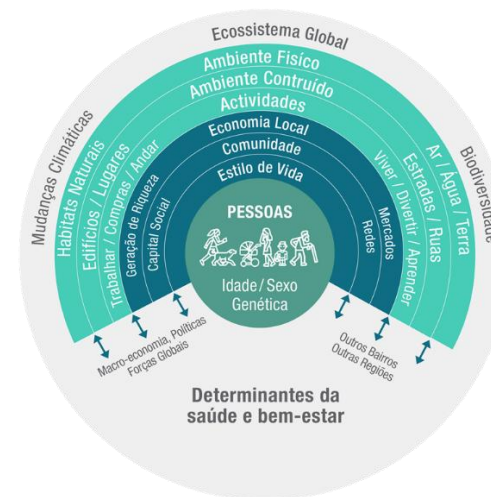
Ecossistema Global

Ambiente Físico

Ambiente Contruído

Actividades

Economia Local

Comunidade

Estilo de Vida

PESSOAS

Idade / Sexo Genética

Mudanças Climáticas

Habitats Naturais

Edifícios / Lugares

Trabalhar / Compras / Andar

Geração de Riqueza

Capital Social

Mercados

Redes

Viver / Divertir / Aprender

Estradas / Ruas

Ar / Água / Terra

Biodiversidade

Macro-economia, Políticas Forças Globais

Outros Bairros Outras Regiões

Determinantes da saúde e bem-estar